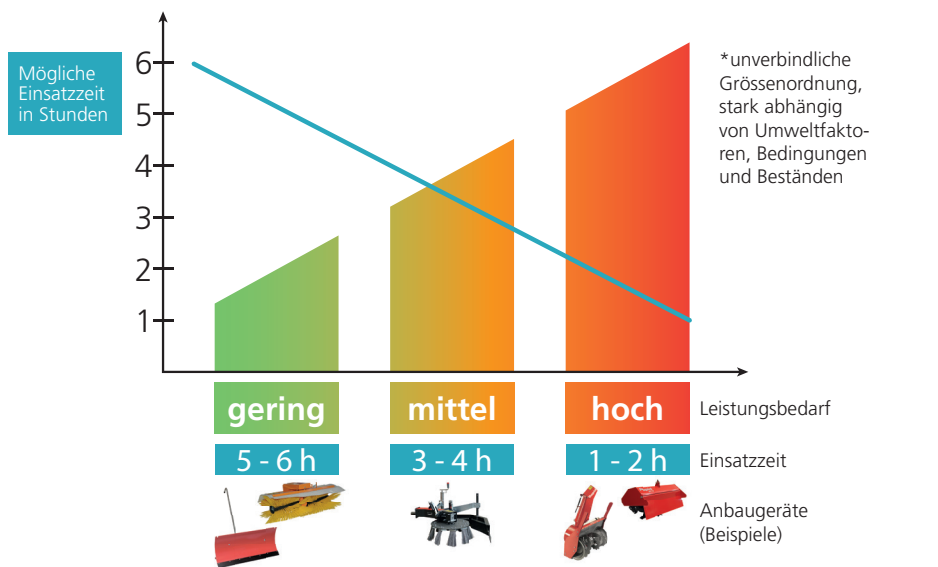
Mögliche Einsatzzeit in Stunden

6
5
4
3
2
1

*unverbindliche Grössenordnung, stark abhängig von Umweltfaktoren, Bedingungen und Beständen

gering
mittel
hoch
Leistungsbedarf

5 - 6 h
3 - 4 h
1 - 2 h
Einsatzzeit

Anbaugeräte (Beispiele)